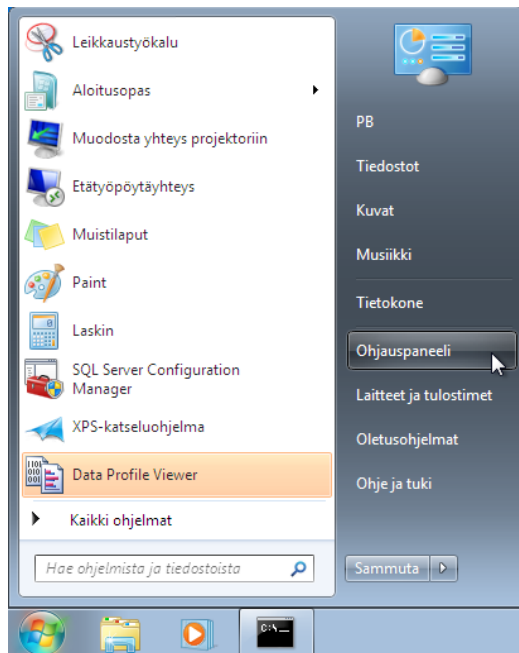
Leikkaustyökalu

Aloitusopas

Muodosta yhteys projektoriin

Etätyöpöytäyhteys

Muistilaput

Paint

Laskin

SQL Server Configuration Manager

XPS-katseluohjelma

Data Profile Viewer

Kaikki ohjelmat

Hae ohjelmista ja tiedostoista

PB

Tiedostot

Kuvat

Musiikki

Tietokone

Ohjauspaneeli

Laitteet ja tulostimet

Oletusohjelmat

Ohje ja tuki

Sammuta

C:\_